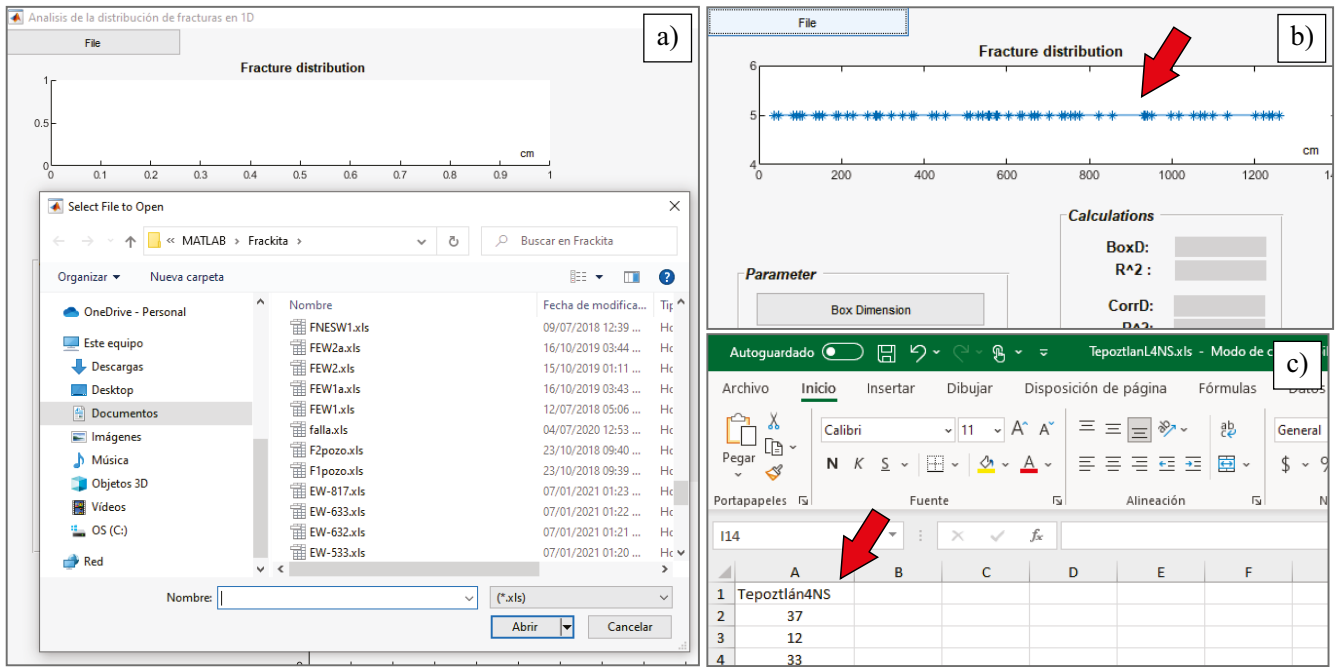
Analisis de la distribución de fracturas en 1D

File

a)

Fracture distribution

1

0.5

0

0 0.1 0.2 0.3 0.4 0.5 0.6 0.7 0.8 0.9 1

cm

Select File to Open

« MATLAB › Frackita ›

Buscar en Frackita

Organizar ▾ Nueva carpeta

OneDrive - Personal

Este equipo

Descargas

Desktop

Documentos

Imágenes

Música

Objetos 3D

Vídeos

OS (C:)

Red

| Nombre | Fecha de modifica... | Tip |
|---|---|---|
| FNESW1.xls | 09/07/2018 12:39 ... | Ho |
| FEW2a.xls | 16/10/2019 03:44 ... | Ho |
| FEW2.xls | 15/10/2019 01:11 ... | Ho |
| FEW1a.xls | 16/10/2019 03:43 ... | Ho |
| FEW1.xls | 12/07/2018 05:06 ... | Ho |
| falla.xls | 04/07/2020 12:53 ... | Ho |
| F2pozo.xls | 23/10/2018 09:40 ... | Ho |
| F1pozo.xls | 23/10/2018 09:39 ... | Ho |
| EW-817.xls | 07/01/2021 01:23 ... | Ho |
| EW-633.xls | 07/01/2021 01:22 ... | Ho |
| EW-632.xls | 07/01/2021 01:21 ... | Ho |
| EW-533.xls | 07/01/2021 01:20 ... | Ho |

Nombre:

(*.xls)

Abrir

Cancelar

File

b)

Fracture distribution

6

5

4

0 200 400 600 800 1000 1200

cm

Calculations

BoxD:

R^2 :

CorrD:

R^2:

Parameter

Box Dimension

c)

Autoguardado

TepoztlanL4NS.xls - Modo de c

Archivo Inicio Insertar Dibujar Disposición de página Fórmulas Datos

Pegar

Calibri 11

N K S

General

Portapapeles Fuente Alineación

I14

fx

| | A | B | C | D | E | F |
|---|---|---|---|---|---|---|
| 1 | Tepoztlán4NS | | | | | |
| 2 | 37 | | | | | |
| 3 | 12 | | | | | |
| 4 | 33 | | | | | |